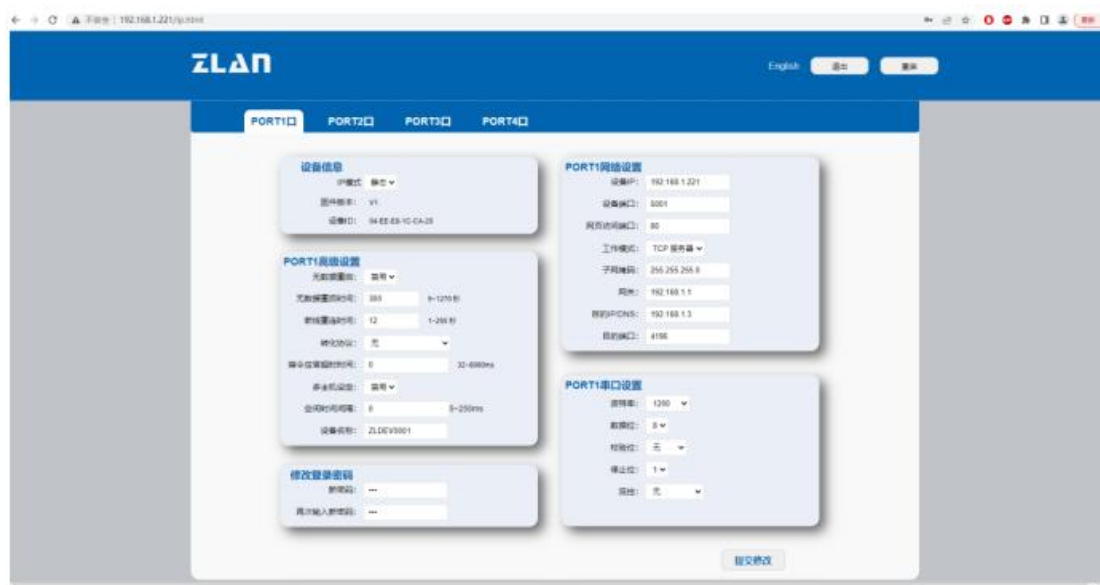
不安全 | 192.168.1.221/ip.html

ZLAN

English 退出 重启

PORT1口 PORT2口 PORT3口 PORT4口

设备信息
IP模式: 静态
固件版本: V1
设备ID: 94-EE-E6-1C-CA-29

PORT1高级设置
无数据重启: 禁用
无数据重启时间: 300 0~1270秒
断线重连时间: 12 1~255秒
转化协议: 无
指令仿真超时时间: 0 32~6000ms
多主机设定: 禁用
分包时间间隔: 0 0~255ms
设备名称: ZLDEV0001

修改登录密码
新密码: ***
再次输入新密码: ***

PORT1网络设置
设备IP: 192.168.1.221
设备端口: 5001
网页访问端口: 80
工作模式: TCP 服务器
子网掩码: 255.255.255.0
网关: 192.168.1.1
目的IP/DNS: 192.168.1.3
目的端口: 4196

PORT1串口设置
波特率: 1200
数据位: 8
校验位: 无
停止位: 1
流控: 无

提交修改